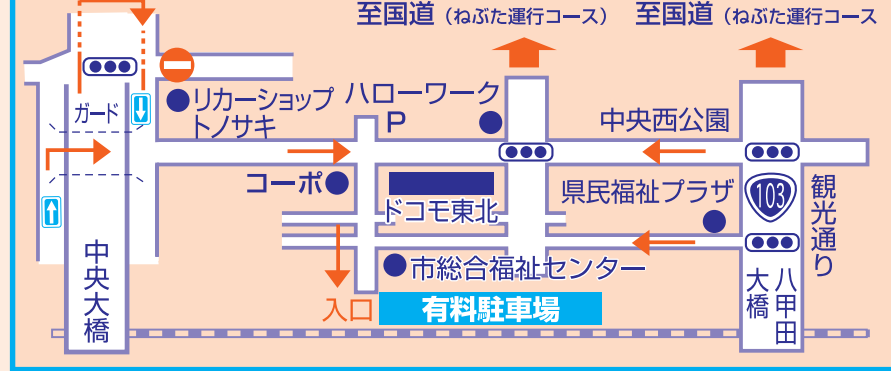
至国道（ねぶた運行コース）

至国道（ねぶた運行コース

ガード

リカーショップ
トノサキ

ハローワーク

P

中央西公園

コーポ

ドコモ東北

県民福祉プラザ

103

観光通り

市総合福祉センター

中央大橋

八甲田大橋

入口

有料駐車場